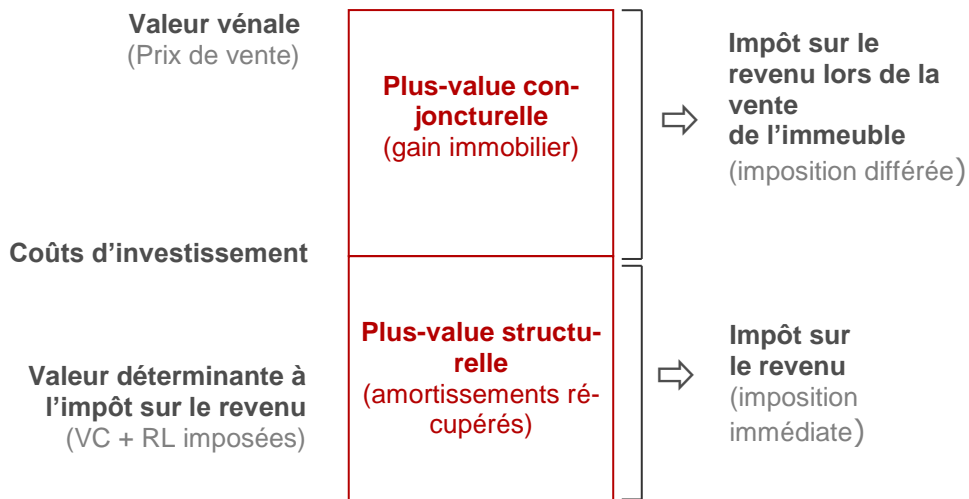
Valeur vénale
(Prix de vente)

Plus-value conjoncturelle
(gain immobilier)

Impôt sur le revenu lors de la vente de l'immeuble
(imposition différée)

Coûts d'investissement

Plus-value structurelle
(amortissements récupérés)

Impôt sur le revenu
(imposition immédiate)

Valeur déterminante à l'impôt sur le revenu
(VC + RL imposées)